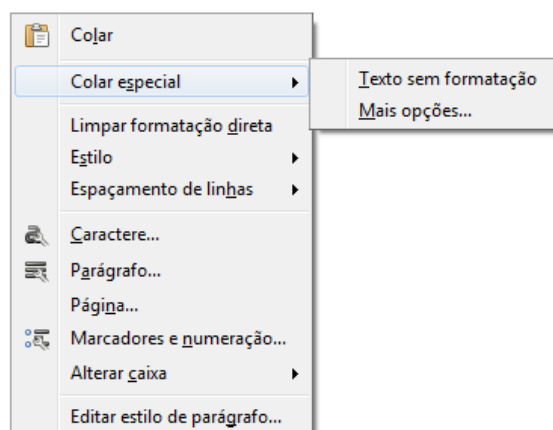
Colar
Colar especial
Texto sem formatação
Mais opções...
Limpar formatação direta
Estilo
Espaçamento de linhas
Caractere...
Parágrafo...
Página...
Marcadores e numeração...
Alterar caixa
Editar estilo de parágrafo...